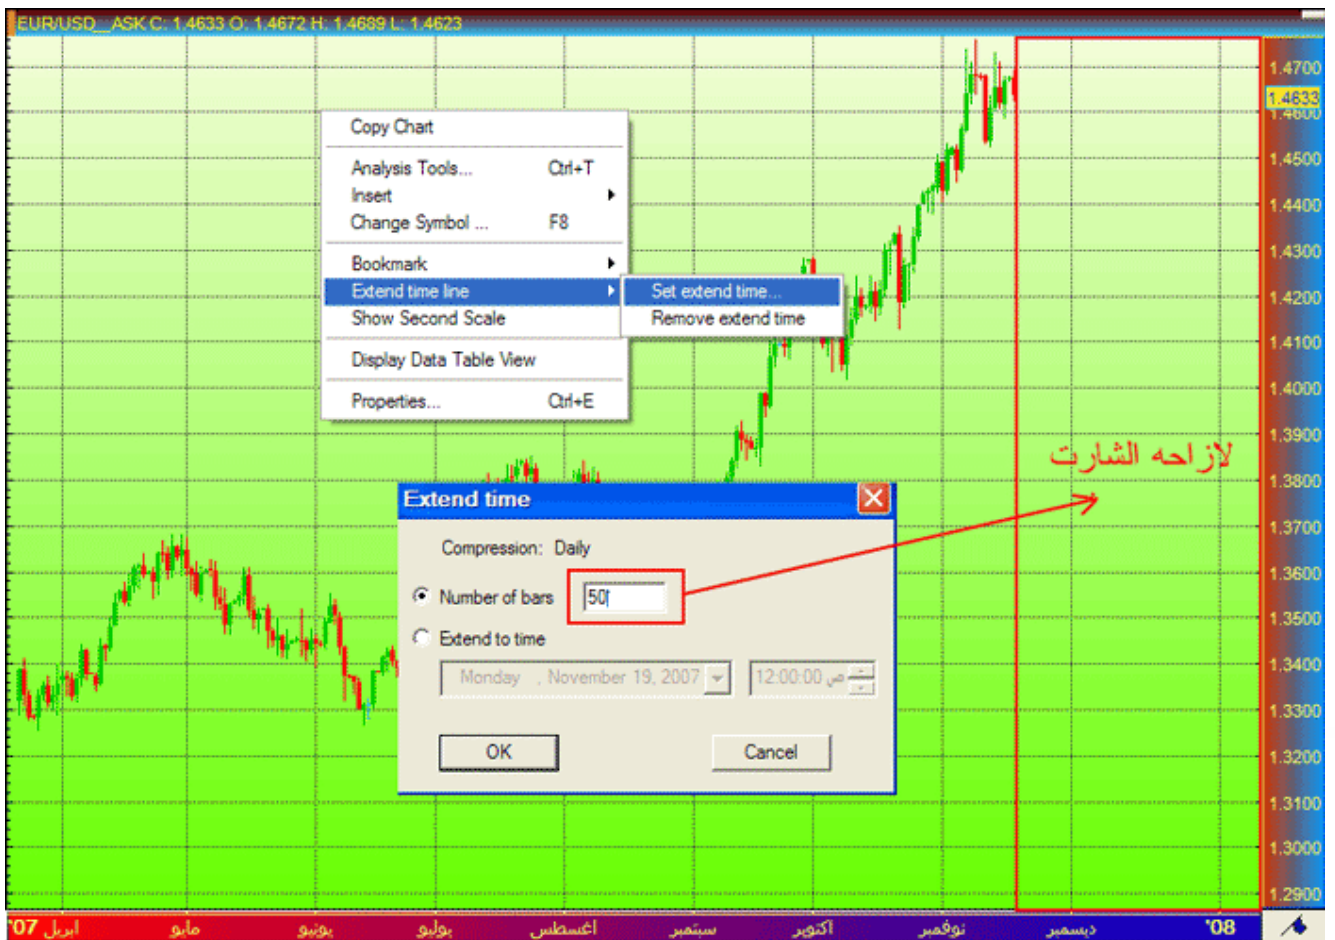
EUR/USD__ASK C: 1.4633 O: 1.4672 H: 1.4689 L: 1.4623

Copy Chart
Analysis Tools... Ctrl+T
Insert
Change Symbol ... F8
Bookmark
Extend time line
Show Second Scale
Display Data Table View
Properties... Ctrl+E

Set extend time...
Remove extend time

لازاحه الشارت

Extend time
Compression: Daily
Number of bars 50
Extend to time
Monday , November 19, 2007
12:00:00 ص
OK
Cancel

1.4700
1.4633
1.4600
1.4500
1.4400
1.4300
1.4200
1.4100
1.4000
1.3900
1.3800
1.3700
1.3600
1.3500
1.3400
1.3300
1.3200
1.3100
1.3000
1.2900

'07 ابريل مايو يونيو يوليو اغسطس سبتمبر اكتوبر نوفمبر ديسمبر '08